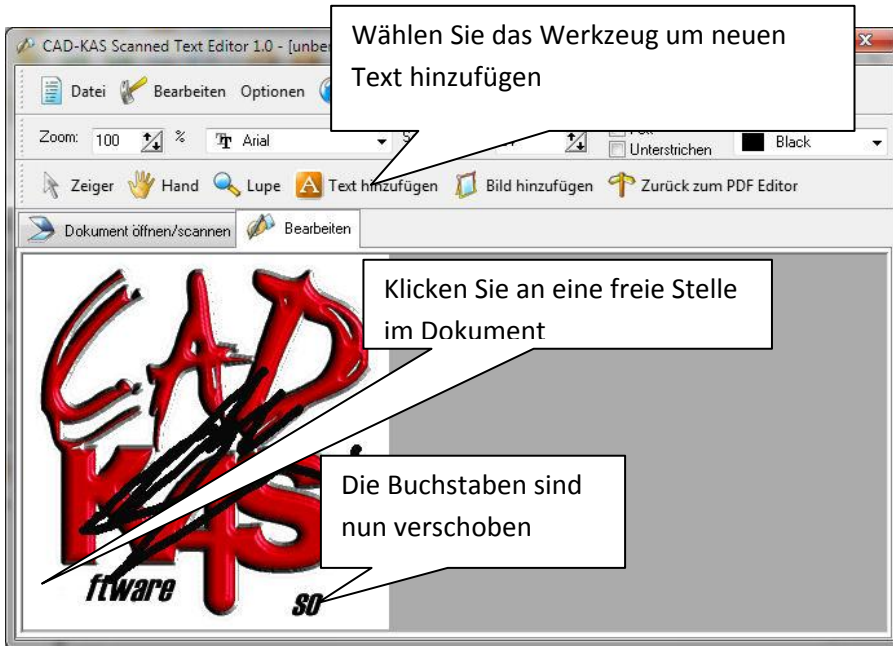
CAD-KAS Scanned Text Editor 1.0 - [unbe

Wählen Sie das Werkzeug um neuen Text hinzufügen

Datei Bearbeiten Optionen

Zoom: 100 % Arial

Unterstrichen Black

Zeiger Hand Lupe Text hinzufügen Bild hinzufügen Zurück zum PDF Editor

Dokument öffnen/scannen Bearbeiten

Klicken Sie an eine freie Stelle im Dokument

CAD KAS

Die Buchstaben sind nun verschoben

ftware so